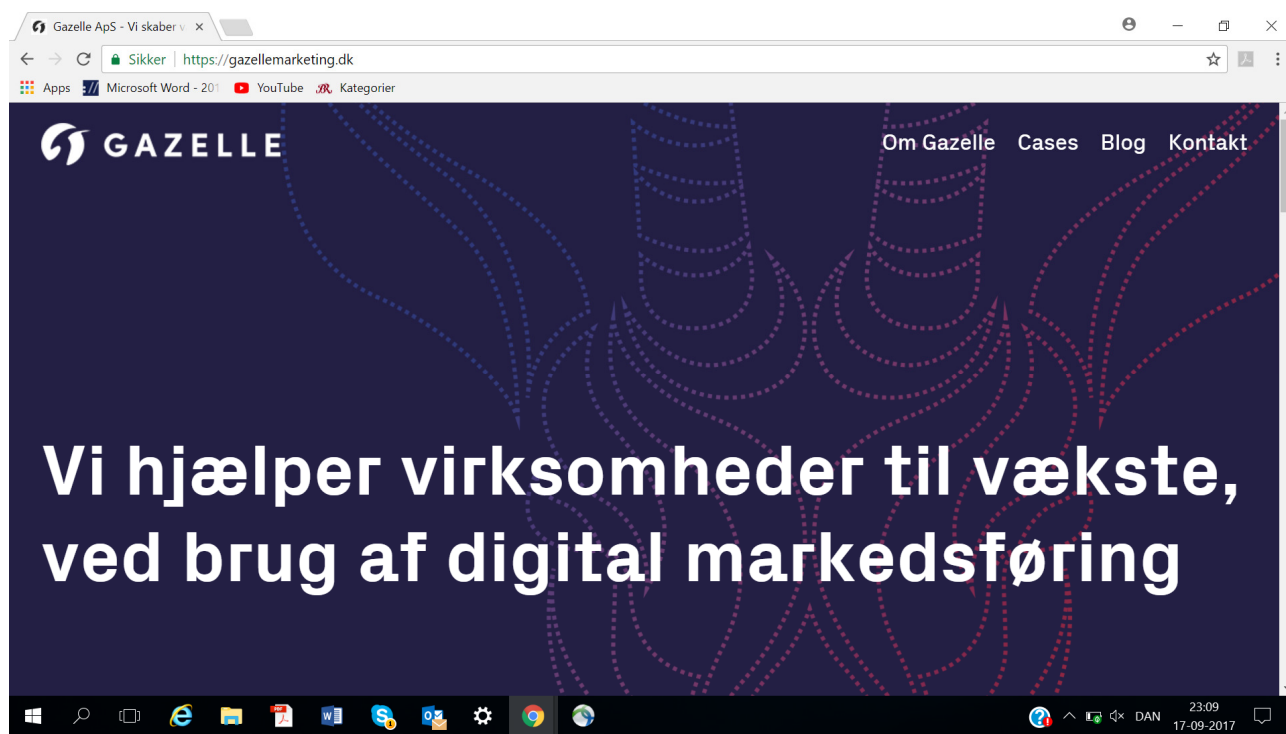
Gazelle ApS - Vi skaber v

Sikker | https://gazellemarketing.dk

Apps Microsoft Word - 201 YouTube Kategorier

GAZELLE

Om Gazelle Cases Blog Kontakt

Vi hjælper virksomheder til vækste, ved brug af digital markedsføring

DAN 23:09 17-09-2017